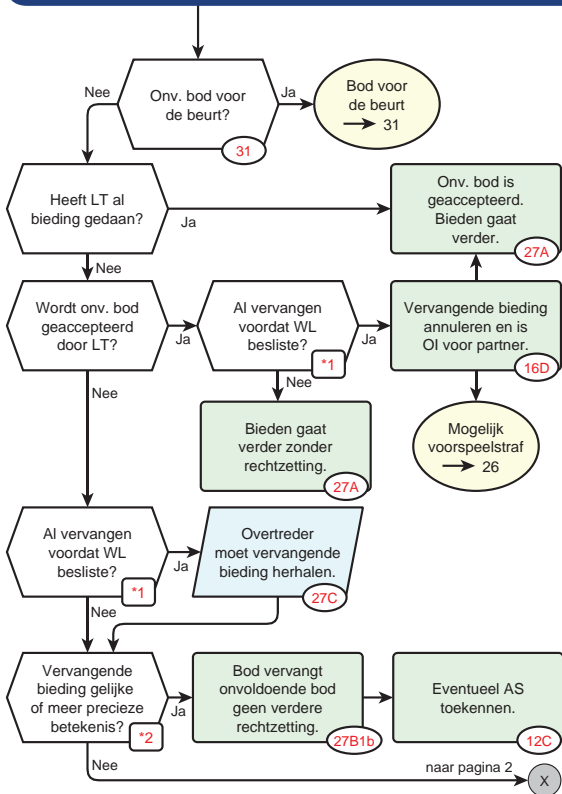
Onv. bod voor de beurt?
31
Ja
Nee
Bod voor de beurt
→ 31

Heeft LT al bieding gedaan?
Ja
Onv. bod is geaccepteerd. Bieden gaat verder.
27A
Nee

Wordt onv. bod geaccepteerd door LT?
Ja
Al vervangen voordat WL besliste?
*1
Ja
Vervangende bieding annuleren en is OI voor partner.
16D
Nee
Nee
Bieden gaat verder zonder rechtzetting.
27A
Mogelijk voorspeelstraf
→ 26

Al vervangen voordat WL besliste?
*1
Ja
Overtreder moet vervangende bieding herhalen.
27C
Nee

Vervangende bieding gelijke of meer precieze betekenis?
*2
Ja
Bod vervangt onvoldoende bod geen verdere rechtzetting.
27B1b
Eventueel AS toekennen.
12C
Nee
naar pagina 2
X